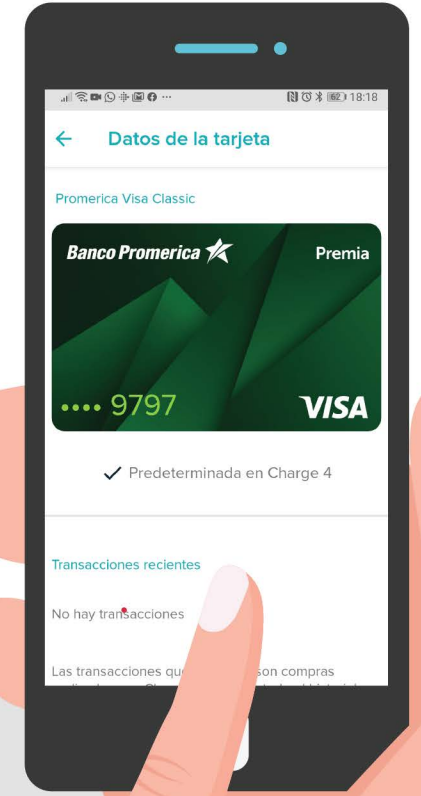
62 18:18

Datos de la tarjeta

Promerica Visa Classic

Banco Promerica

Premia

•••• 9797

VISA

Predeterminada en Charge 4

Transacciones recientes

No hay transacciones

Las transacciones qu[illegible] son compras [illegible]